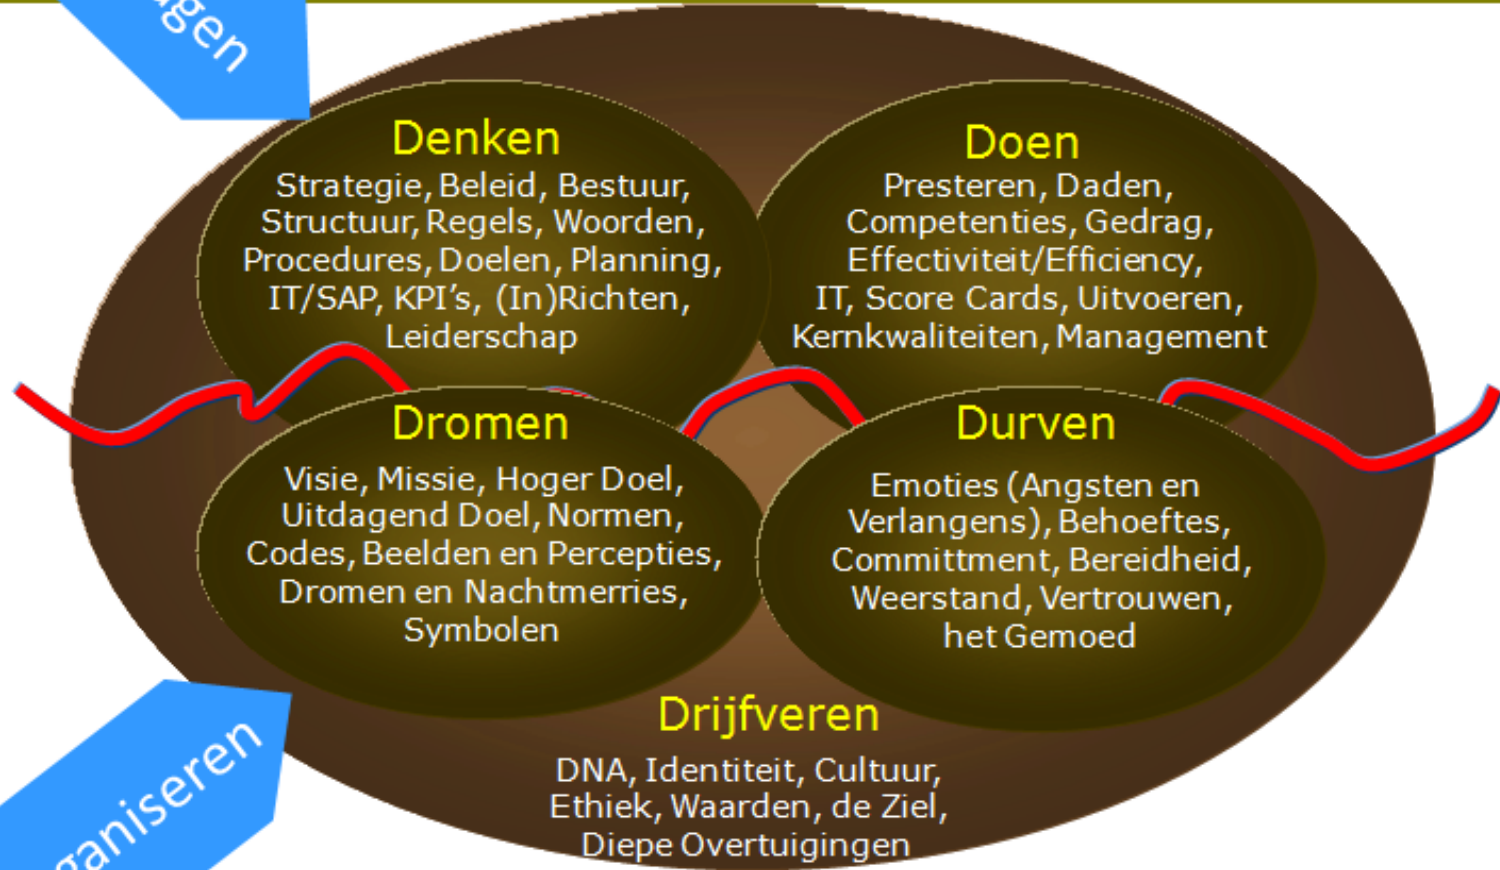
gen

Denken
Strategie, Beleid, Bestuur, Structuur, Regels, Woorden, Procedures, Doelen, Planning, IT/SAP, KPI's, (In)Richten, Leiderschap

Doen
Presteren, Daden, Competenties, Gedrag, Effectiviteit/Efficiency, IT, Score Cards, Uitvoeren, Kernkwaliteiten, Management

Dromen
Visie, Missie, Hoger Doel, Uitdagend Doel, Normen, Codes, Beelden en Percepties, Dromen en Nachtmerries, Symbolen

Durven
Emoties (Angsten en Verlangens), Behoeftes, Committment, Bereidheid, Weerstand, Vertrouwen, het Gemoed

Drijfveren
DNA, Identiteit, Cultuur, Ethiek, Waarden, de Ziel, Diepe Overtuigingen

aniseren